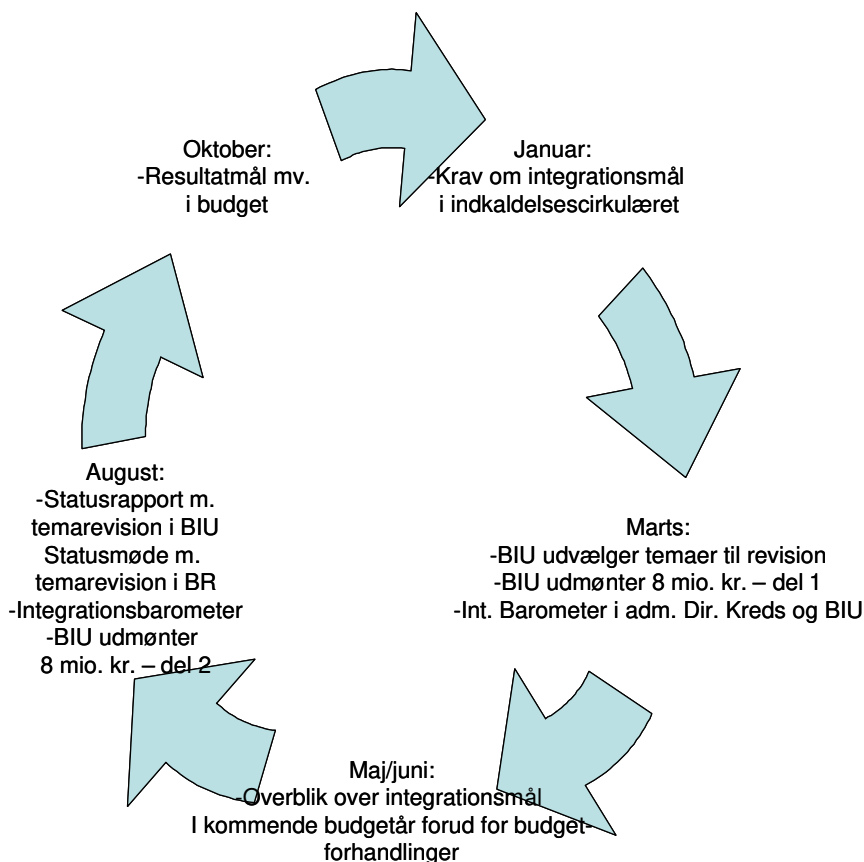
Oktober:
-Resultatmål mv.
i budget

Januar:
-Krav om integrationsmål
i indkaldelsescirkulæret

Marts:
-BIU udvælger temaer til revision
-BIU udmønter 8 mio. kr. – del 1
-Int. Barometer i adm. Dir. Kreds og BIU

Maj/juni:
-Overblik over integrationsmål
I kommende budgetår forud for budget-forhandlinger

August:
-Statusrapport m.
temarevision i BIU
Statusmøde m.
temarevision i BR
-Integrationsbarometer
-BIU udmønter
8 mio. kr. – del 2